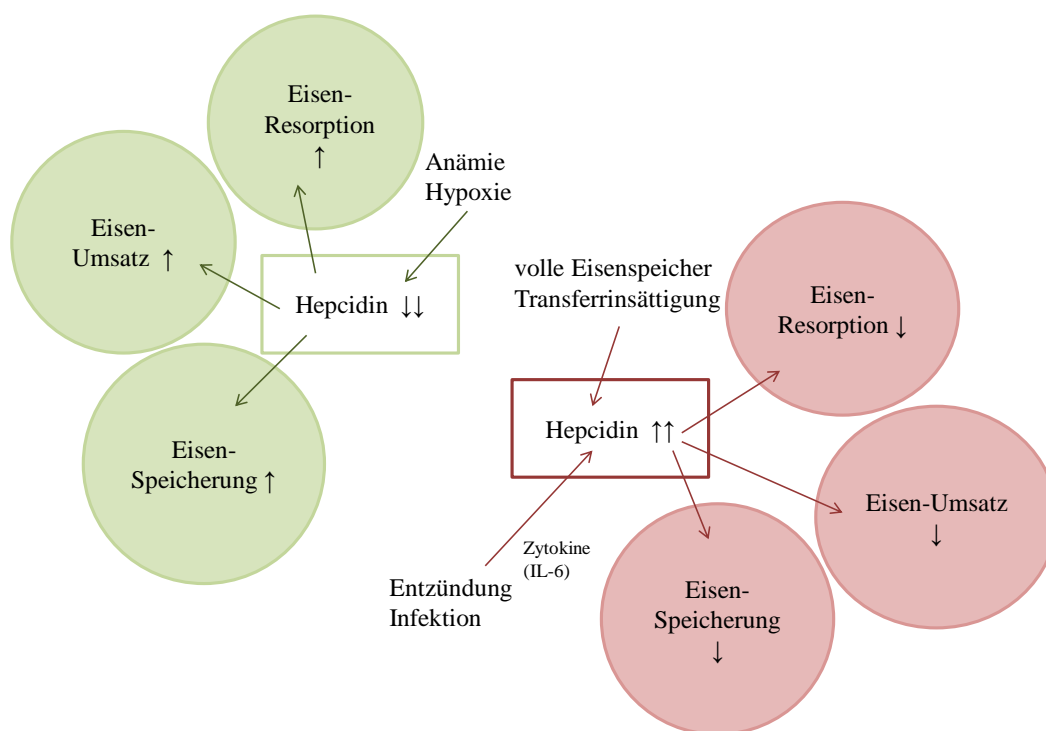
Eisen-Resorption ↑

Anämie
Hypoxie

Eisen-Umsatz ↑

Hepcidin ↓↓

Eisen-Speicherung ↑

volle Eisenspeicher
Transferrinsättigung

Eisen-Resorption ↓

Hepcidin ↑↑

Eisen-Umsatz ↓

Zytokine
(IL-6)

Entzündung
Infektion

Eisen-Speicherung ↓